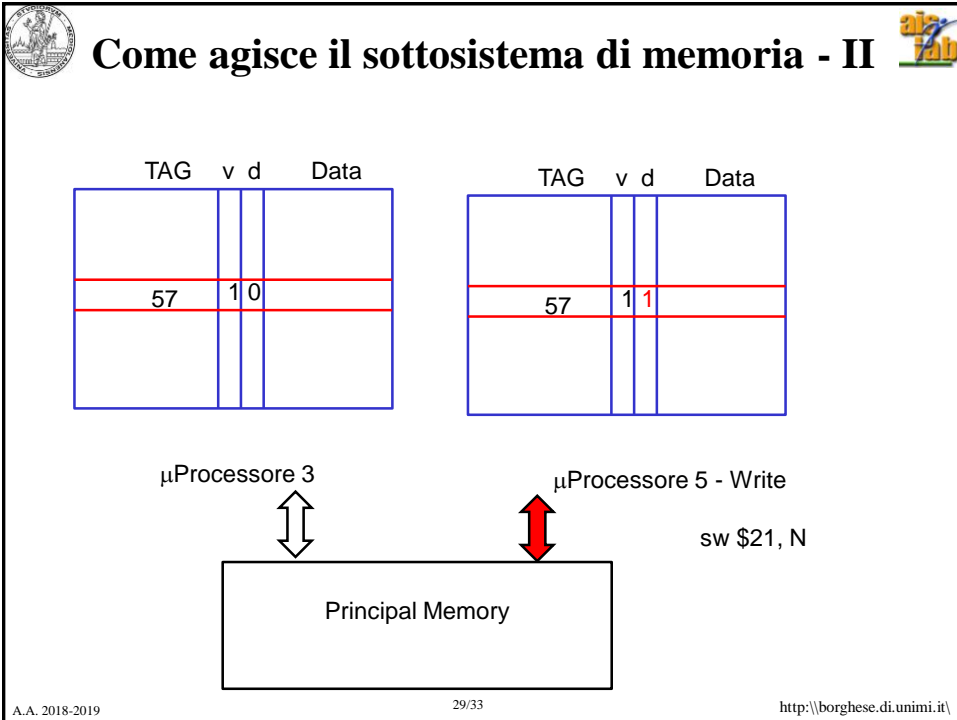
Come agisce il sottosistema di memoria - II

| TAG | v | d | Data |
|---|---|---|---|
| 57 | 1 | 0 | |

| TAG | v | d | Data |
|---|---|---|---|
| 57 | 1 | 1 | |

μProcessore 3

μProcessore 5 - Write

sw \$21, N

Principal Memory

A.A. 2018-2019

29/33

http:\\borghese.di.unimi.it\